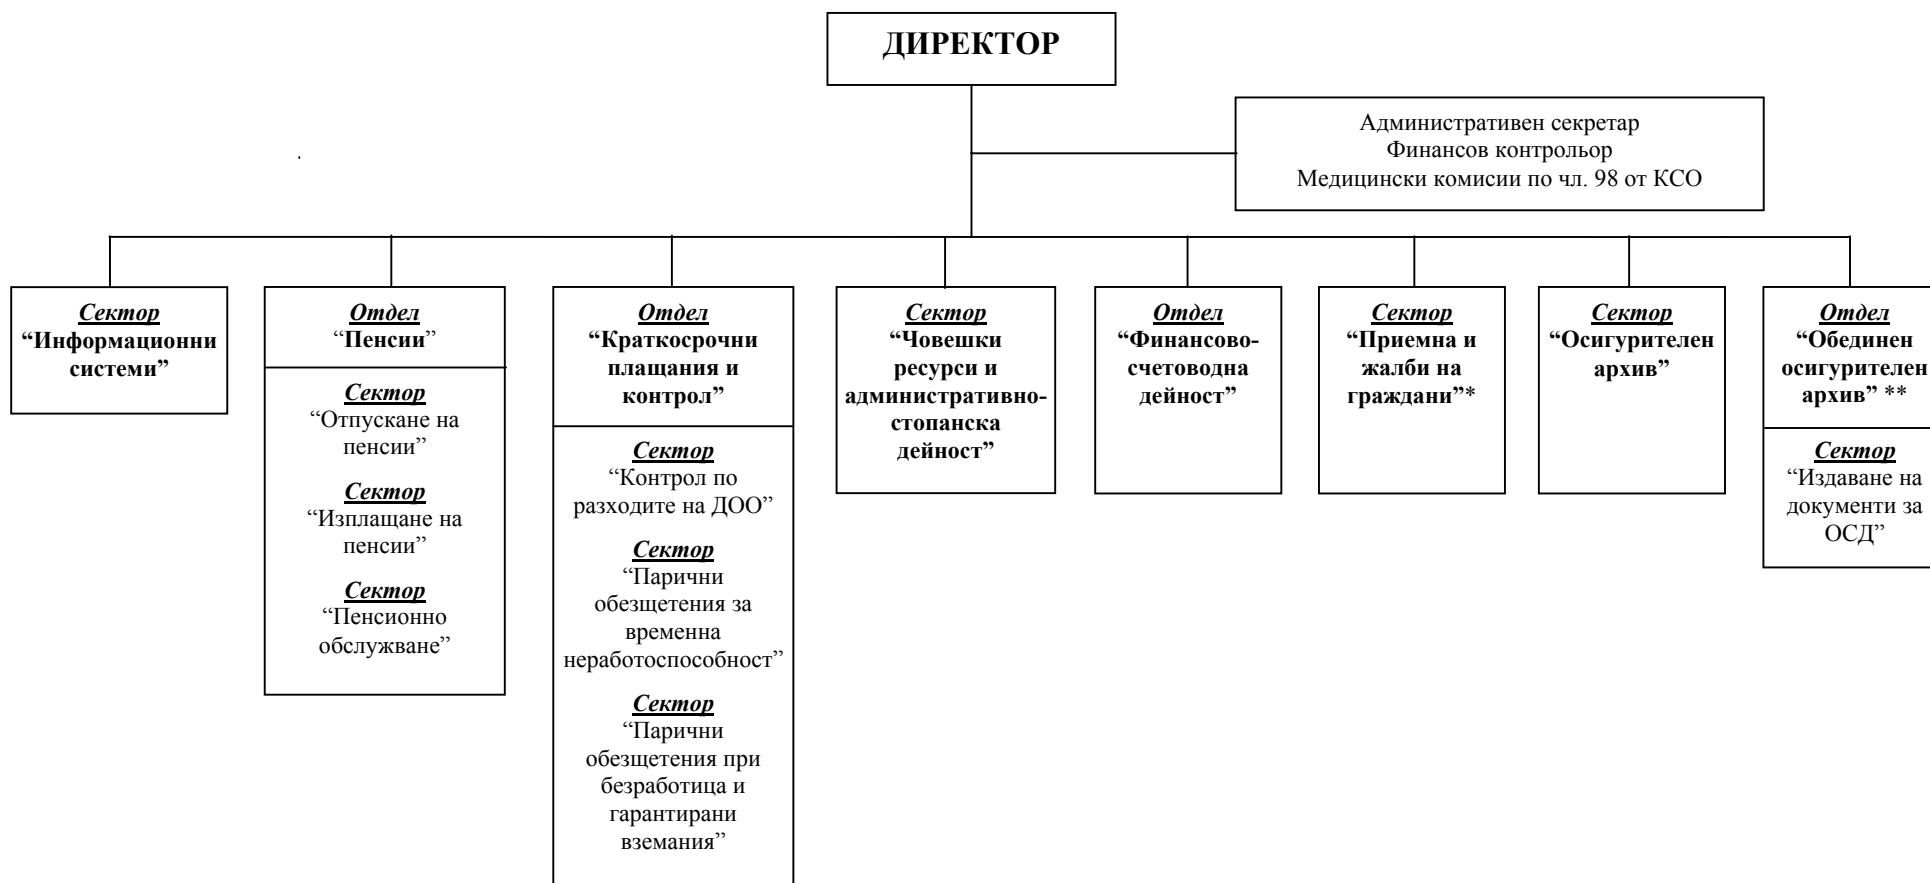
ДИРЕКТОР

Административен секретар
Финансов контрольор
Медицински комисии по чл. 98 от КСО

Сектор
“Информационни системи”

Отдел
“Пенсии”

Сектор
“Отпускане на пенсии”

Сектор
“Изплащане на пенсии”

Сектор
“Пенсионно обслужване”

Отдел
“Краткосрочни плащания и контрол”

Сектор
“Контрол по разходите на ДОО”

Сектор
“Парични обезщетения за временна неработоспособност”

Сектор
“Парични обезщетения при безработица и гарантирани вземания”

Сектор
“Човешки ресурси и административно-стопанска дейност”

Отдел
“Финансово-счетоводна дейност”

Сектор
“Приемна и жалби на граждани”*

Сектор
“Осигурителен архив”

Отдел
“Обединен осигурителен архив” **

Сектор
“Издаване на документи за ОСД”